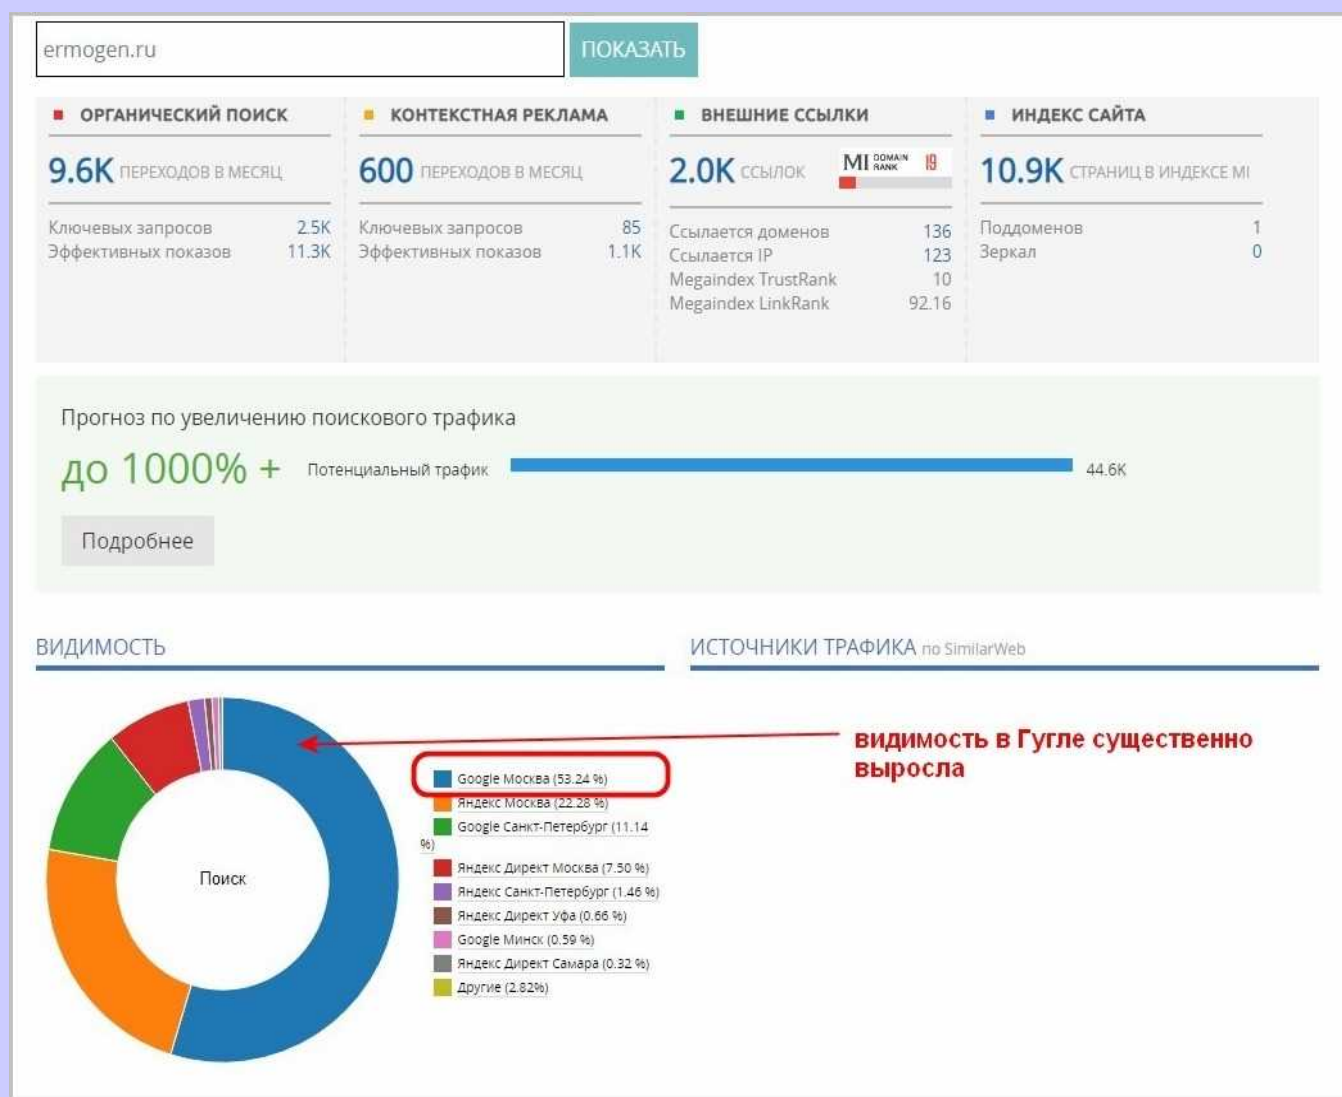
ermogen.ru

ПОКАЗАТЬ

ОРГАНИЧЕСКИЙ ПОИСК

9.6K ПЕРЕХОДОВ В МЕСЯЦ

| Ключевых запросов | 2.5K |
|---|---|
| Эффективных показов | 11.3K |

КОНТЕКСТНАЯ РЕКЛАМА

600 ПЕРЕХОДОВ В МЕСЯЦ

| Ключевых запросов | 85 |
|---|---|
| Эффективных показов | 1.1K |

ВНЕШНИЕ ССЫЛКИ

2.0K ССЫЛОК

MI DOMAIN RANK 19

| Ссылается доменов | 136 |
|---|---|
| Ссылается IP | 123 |
| Megaindex TrustRank | 10 |
| Megaindex LinkRank | 92.16 |

ИНДЕКС САЙТА

10.9K СТРАНИЦ В ИНДЕКСЕ MI

| Поддоменов | 1 |
|---|---|
| Зеркал | 0 |

Прогноз по увеличению поискового трафика

до 1000% +

Потенциальный трафик 44.6K

Подробнее

ВИДИМОСТЬ

ИСТОЧНИКИ ТРАФИКА по SimilarWeb

видимость в Гугле существенно выросла

Поиск

Google Москва (53.24 %)
Яндекс Москва (22.28 %)
Google Санкт-Петербург (11.14 %)
Яндекс Директ Москва (7.50 %)
Яндекс Санкт-Петербург (1.46 %)
Яндекс Директ Уфа (0.66 %)
Google Минск (0.59 %)
Яндекс Директ Самара (0.32 %)
Другие (2.82%)